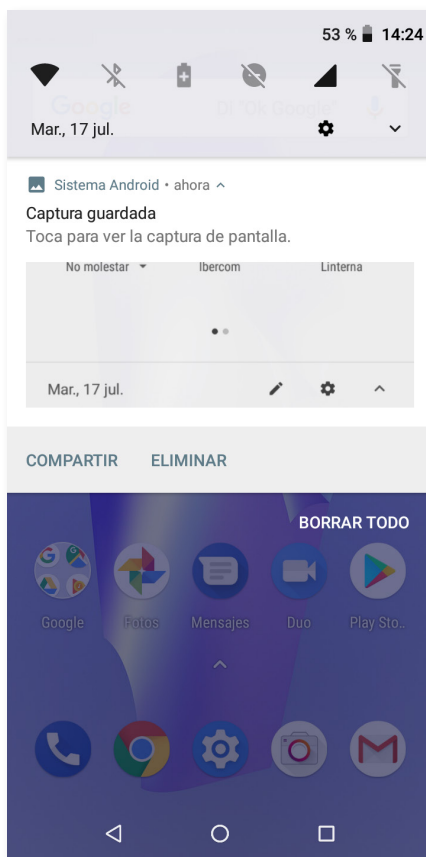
53 % 14:24

Google Di "Ok Google"

Mar., 17 jul.

Sistema Android • ahora

Captura guardada

Toca para ver la captura de pantalla.

No molestar Ibercom Linterna

Mar., 17 jul.

COMPARTIR ELIMINAR

BORRAR TODO

Google Fotos Mensajes Duo Play Sto..